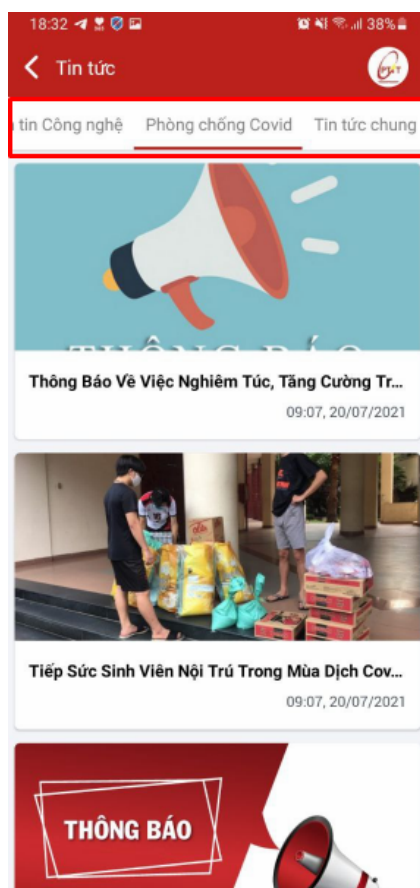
18:32 38%

Tin tức

tin Công nghệ Phòng chống Covid Tin tức chung

Thông Báo Về Việc Nghiêm Túc, Tăng Cường Tr...

09:07, 20/07/2021

Tiếp Sức Sinh Viên Nội Trú Trong Mùa Dịch Cov...

09:07, 20/07/2021

THÔNG BÁO